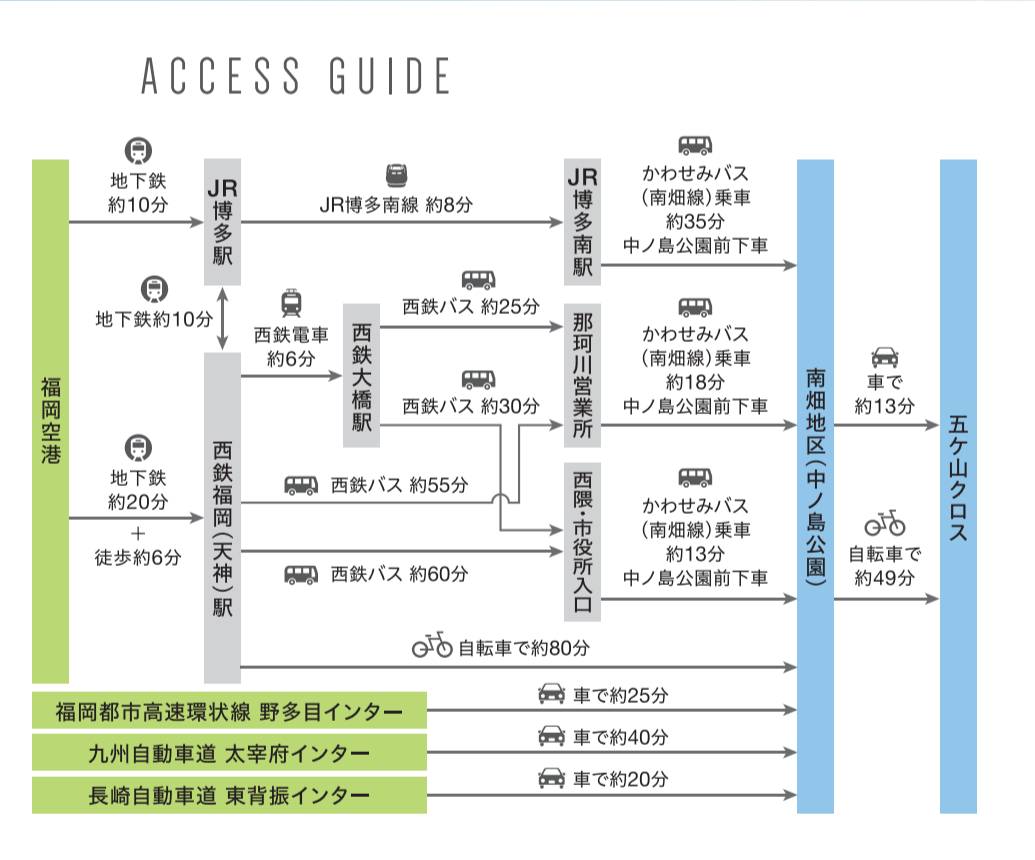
ACCESS GUIDE

福岡空港

地下鉄
約10分

JR博多駅

JR博多南線 約8分

JR博多南駅

かわせみバス
（南畑線）乗車
約35分
中ノ島公園前下車

地下鉄約10分

西鉄電車
約6分

西鉄大橋駅

西鉄バス 約25分

西鉄バス 約30分

那珂川営業所

かわせみバス
（南畑線）乗車
約18分
中ノ島公園前下車

地下鉄
約20分
＋
徒歩約6分

西鉄福岡（天神）駅

西鉄バス 約55分

西鉄バス 約60分

西隈・市役所入口

かわせみバス
（南畑線）乗車
約13分
中ノ島公園前下車

自転車で約80分

南畑地区（中ノ島公園）

車で
約13分

自転車で
約49分

五ケ山クロス

福岡都市高速環状線 野多目インター

車で約25分

九州自動車道 太宰府インター

車で約40分

長崎自動車道 東背振インター

車で約20分